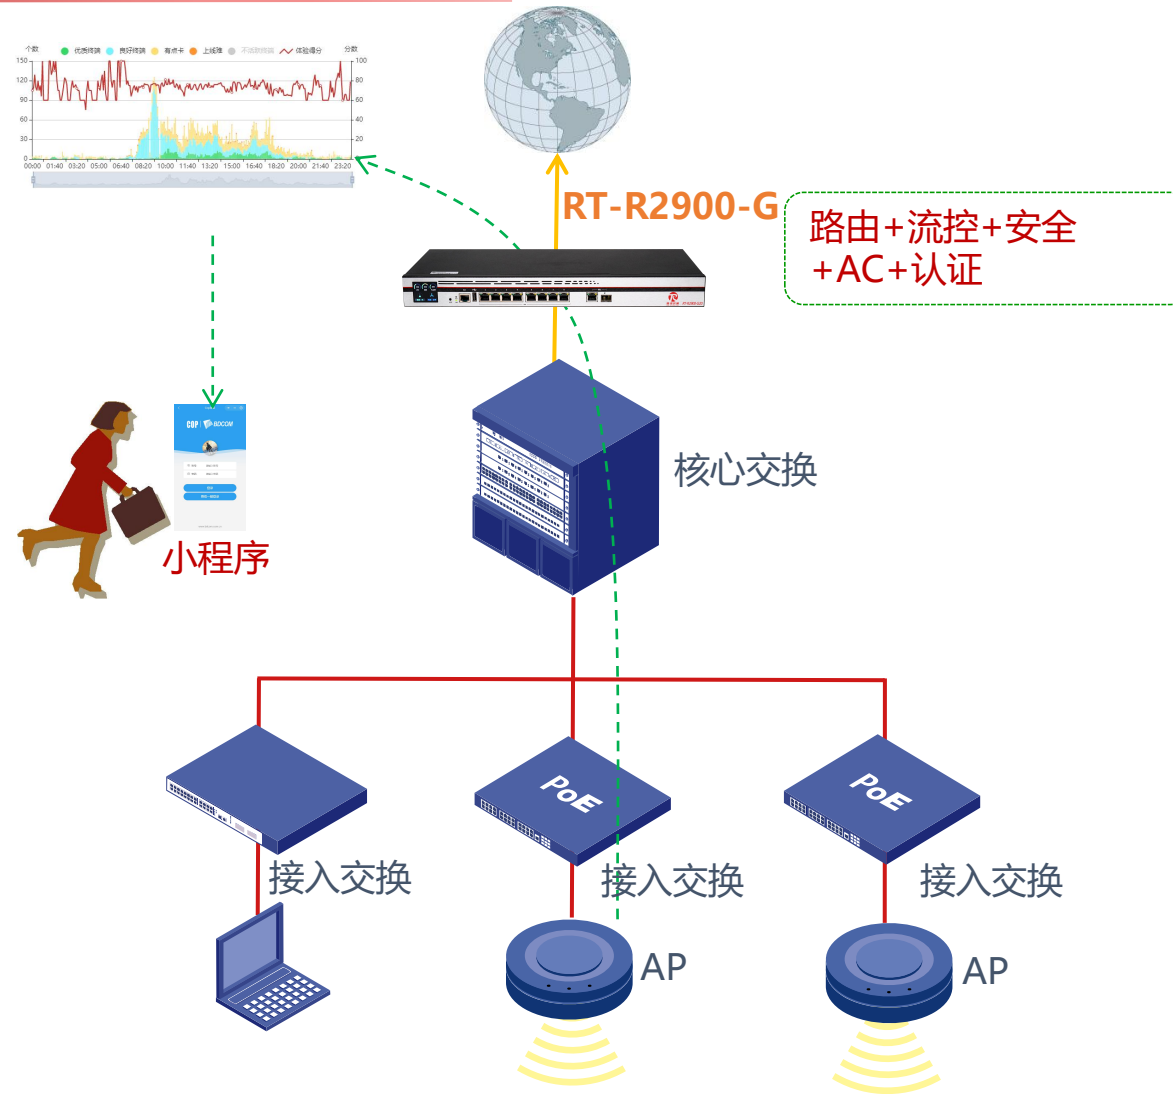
个数 优质终端 良好终端 有点卡 上线库 不活跃终端 体验得分 分数

150 120 90 60 30 0

100 80 60 40 20

00:00 01:40 03:20 05:00 06:40 08:20 10:00 11:40 13:20 15:00 16:40 18:20 20:00 21:40 23:20

RT-R2900-G

路由+流控+安全 +AC+认证

CGP BOCOM

小程序

核心交换

PoE

PoE

接入交换

接入交换

接入交换

AP

AP